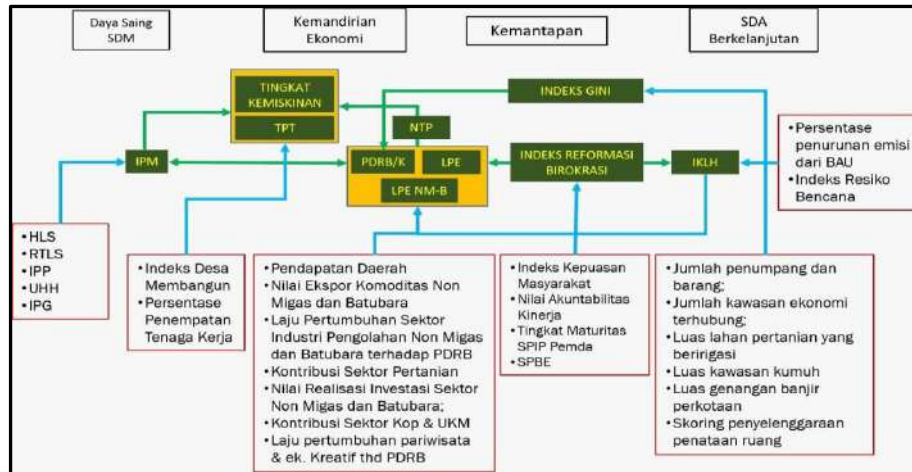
Daya Saing SDM

Kemandirian Ekonomi

Kemantapan

SDA Berkelanjutan

TINGKAT KEMISKINAN

TPT

INDEKS GINI

NTP

IPM

PDRB/K

LPE

LPE NM-B

INDEKS REFORMASI BIROKRASI

IKLH

•Persentase penurunan emisi dari BAU
•Indeks Resiko Bencana

•HLS
•RTLS
•IPP
•UHH
•IPG

•Indeks Desa Membangun
•Persentase Penempatan Tenaga Kerja

•Pendapatan Daerah
•Nilai Ekspor Komoditas Non Migas dan Batubara
•Laju Pertumbuhan Sektor Industri Pengolahan Non Migas dan Batubara terhadap PDRB
•Kontribusi Sektor Pertanian
•Nilai Realisasi Investasi Sektor Non Migas dan Batubara;
•Kontribusi Sektor Kop & UKM
•Laju pertumbuhan pariwisata & ek. Kreatif thd PDRB

•Indeks Kepuasan Masyarakat
•Nilai Akuntabilitas Kinerja
•Tingkat Maturitas SPIP Pemda
•SPBE

•Jumlah penumpang dan barang;
•Jumlah kawasan ekonomi terhubung;
•Luas lahan pertanian yang beririgasi
•Luas kawasan kumuh
•Luas genangan banjir perkotaan
•Skoring penyelenggaraan penataan ruang